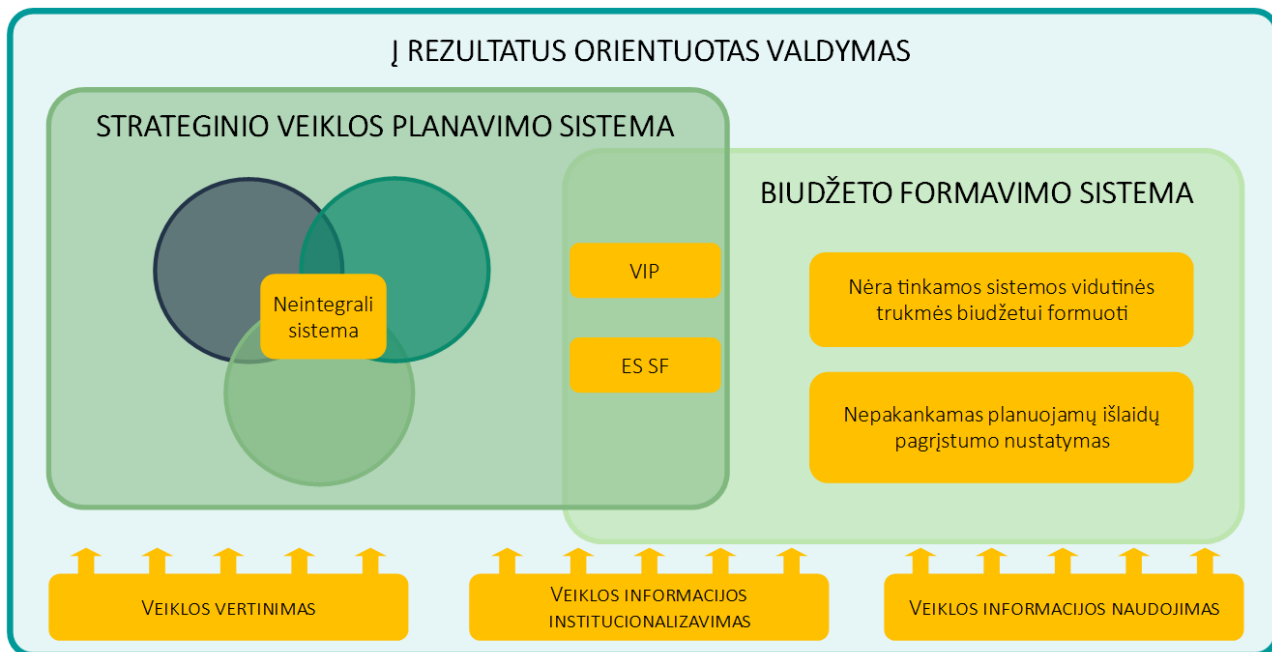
Į REZULTATUS ORIENTUOTAS VALDYMAS

STRATEGINIO VEIKLOS PLANAVIMO SISTEMA

Neintegrali sistema

BIUDŽETO FORMAVIMO SISTEMA

VIP

ES SF

Nėra tinkamos sistemos vidutinės trukmės biudžetui formuoti

Nepakankamas planuojamų išlaidų pagrįstumo nustatymas

Veiklos vertinimas

Veiklos informacijos institucionalizavimas

Veiklos informacijos naudojimas